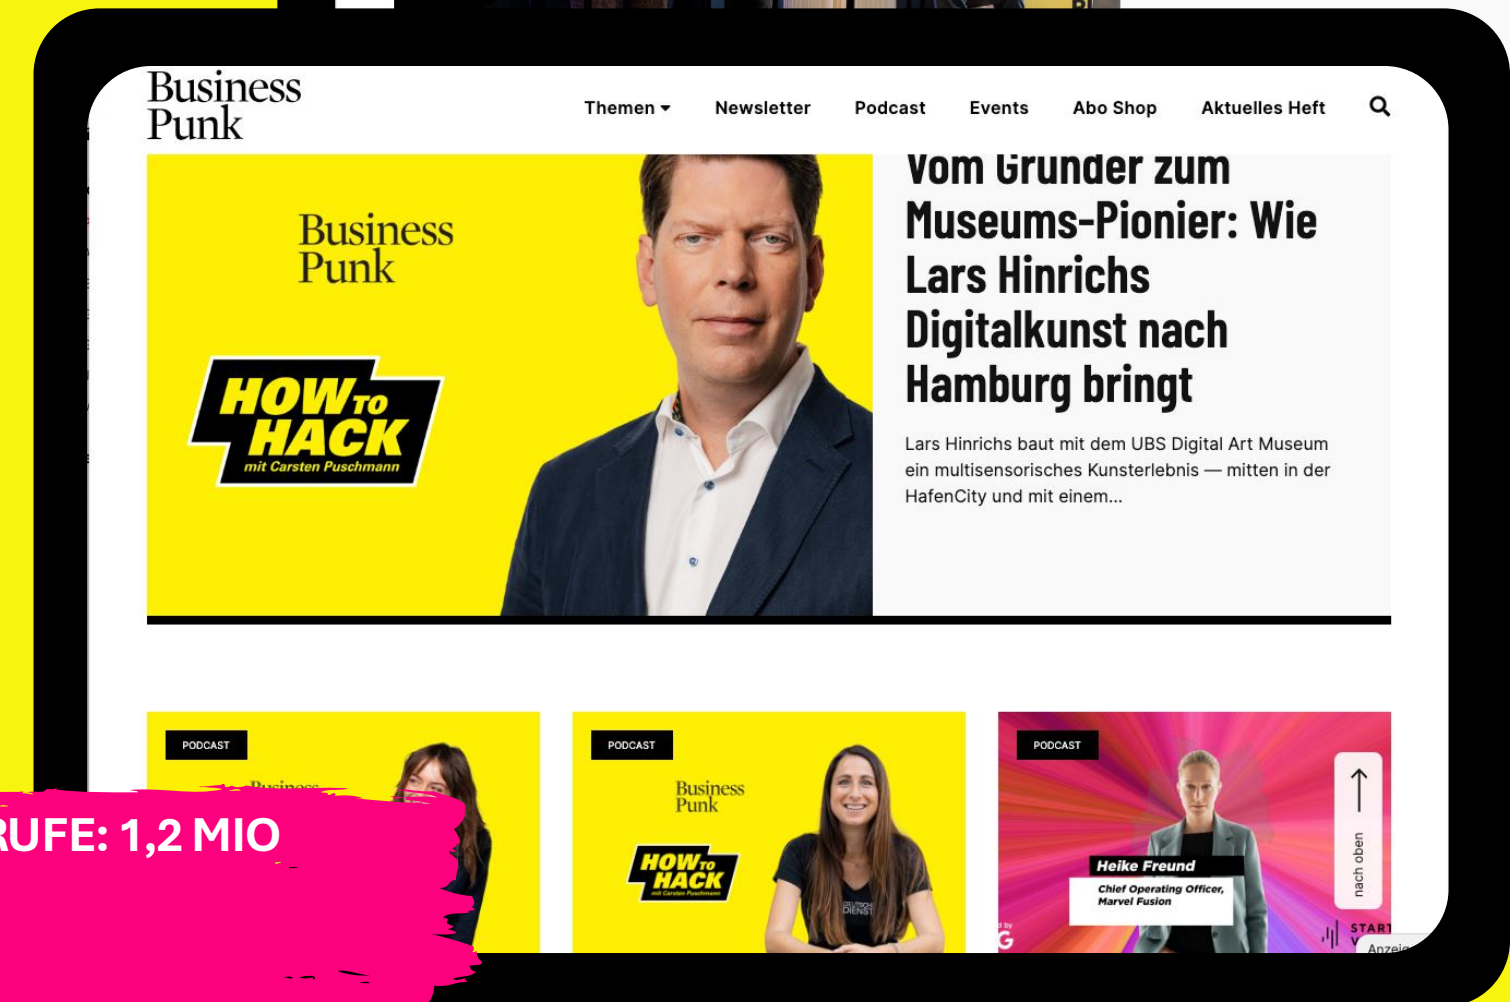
Business Punk

Themen ▾ Newsletter Podcast Events Abo Shop Aktuelles Heft

Business Punk

HOW TO HACK mit Carsten Puschmann

Vom Gründer zum Museums-Pionier: Wie Lars Hinrichs Digitalkunst nach Hamburg bringt

Lars Hinrichs baut mit dem UBS Digital Art Museum ein multisensorisches Kunsterlebnis — mitten in der HafenCity und mit einem...

PODCAST

PODCAST

Business Punk

HOW TO HACK mit Carsten Puschmann

PODCAST

Heike Freund

Chief Operating Officer, Marvel Fusion

nach oben

RUFE: 1,2 MIO